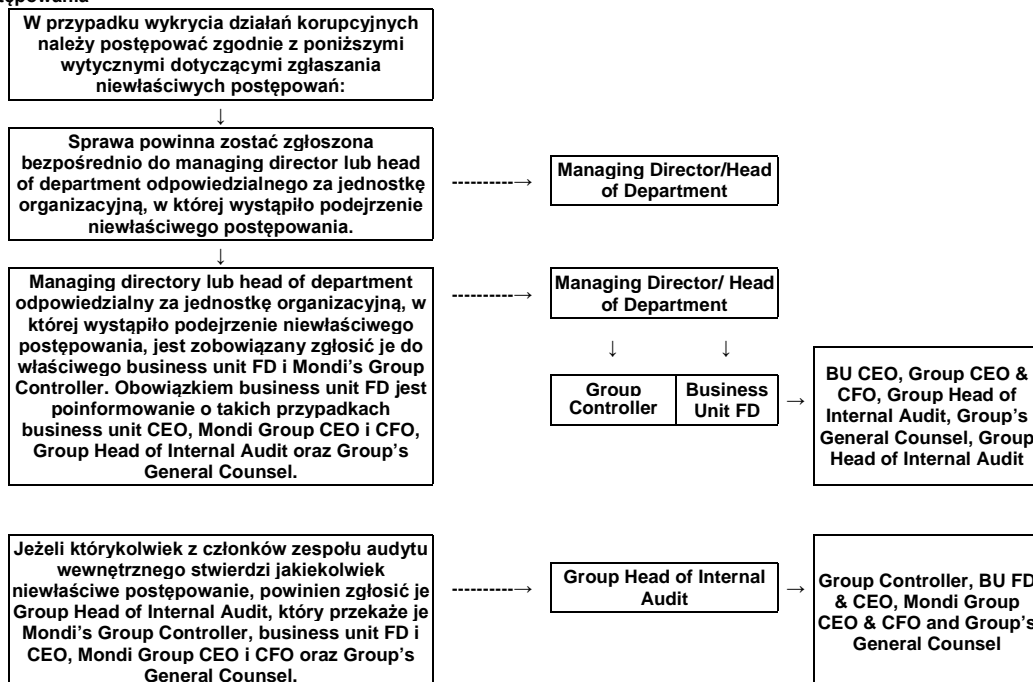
stępowania

W przypadku wykrycia działań korupcyjnych należy postępować zgodnie z poniższymi wytycznymi dotyczącymi zgłaszania niewłaściwych postępowań:

↓

Sprawa powinna zostać zgłoszona bezpośrednio do managing director lub head of department odpowiedzialnego za jednostkę organizacyjną, w której wystąpiło podejrzenie niewłaściwego postępowania.

----------→

Managing Director/Head of Department

↓

Managing directory lub head of department odpowiedzialny za jednostkę organizacyjną, w której wystąpiło podejrzenie niewłaściwego postępowania, jest zobowiązany zgłosić je do właściwego business unit FD i Mondi's Group Controller. Obowiązkiem business unit FD jest poinformowanie o takich przypadkach business unit CEO, Mondi Group CEO i CFO, Group Head of Internal Audit oraz Group's General Counsel.

----------→

Managing Director/ Head of Department

↓ ↓

Group Controller

Business Unit FD

→

BU CEO, Group CEO & CFO, Group Head of Internal Audit, Group's General Counsel, Group Head of Internal Audit

Jeżeli którykolwiek z członków zespołu audytu wewnętrznego stwierdzi jakiekolwiek niewłaściwe postępowanie, powinien zgłosić je Group Head of Internal Audit, który przekaże je Mondi's Group Controller, business unit FD i CEO, Mondi Group CEO i CFO oraz Group's General Counsel.

----------→

Group Head of Internal Audit

→

Group Controller, BU FD & CEO, Mondi Group CEO & CFO and Group's General Counsel